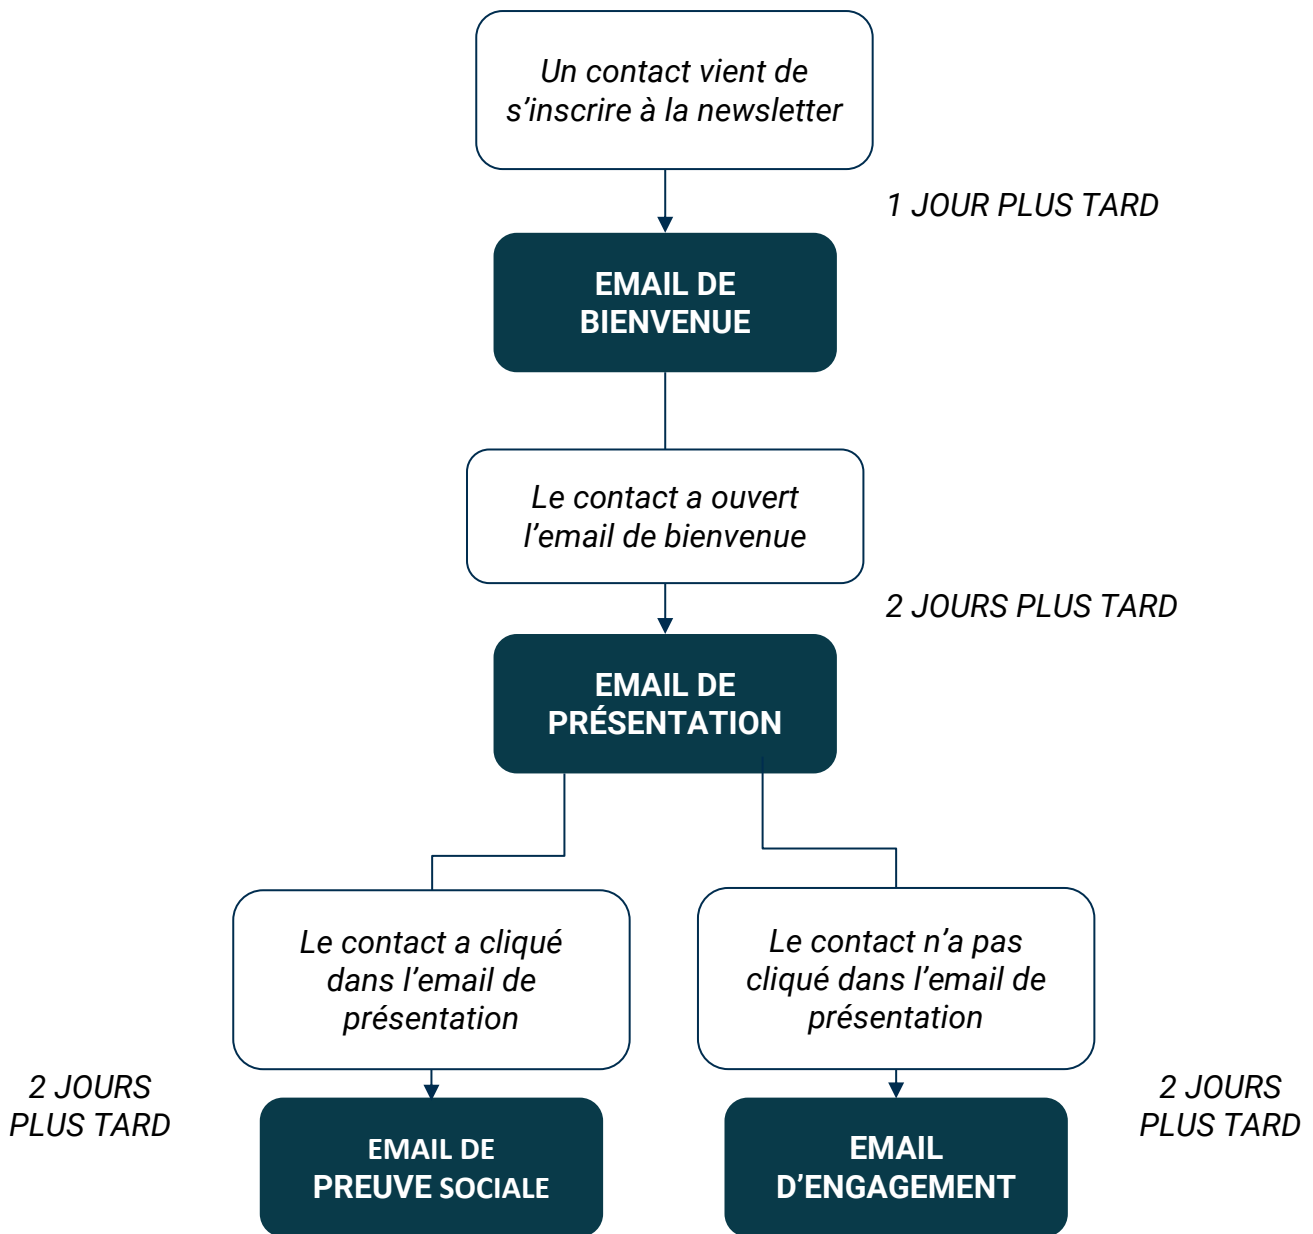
Un contact vient de s’inscrire à la newsletter

1 JOUR PLUS TARD

EMAIL DE BIENVENUE

Le contact a ouvert l’email de bienvenue

2 JOURS PLUS TARD

EMAIL DE PRÉSENTATION

Le contact a cliqué dans l’email de présentation

Le contact n’a pas cliqué dans l’email de présentation

2 JOURS PLUS TARD

EMAIL DE PREUVE SOCIALE

EMAIL D’ENGAGEMENT

2 JOURS PLUS TARD